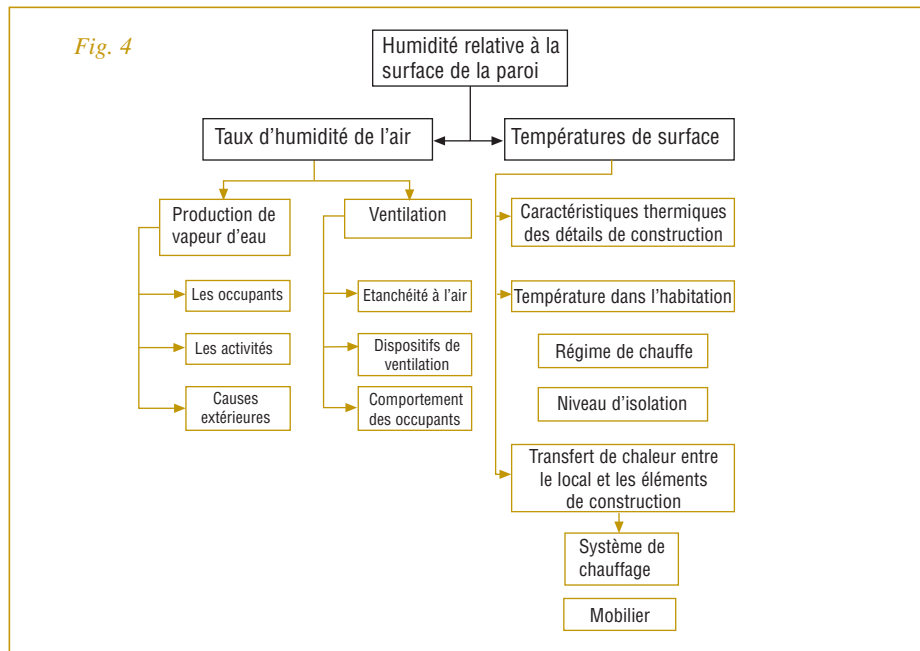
Fig. 4

Humidité relative à la surface de la paroi

Taux d'humidité de l'air

Températures de surface

Production de vapeur d'eau

Ventilation

Les occupants

Les activités

Causes extérieures

Etanchéité à l'air

Dispositifs de ventilation

Comportement des occupants

Caractéristiques thermiques des détails de construction

Température dans l'habitation

Régime de chauffe

Niveau d'isolation

Transfert de chaleur entre le local et les éléments de construction

Système de chauffage

Mobilier